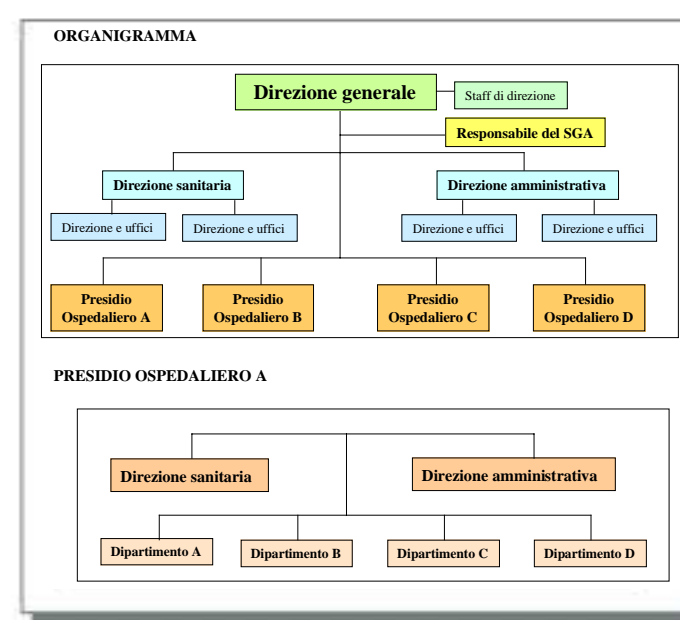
ORGANIGRAMMA

Direzione generale

Staff di direzione

Responsabile del SGA

Direzione sanitaria

Direzione amministrativa

Direzione e uffici

Direzione e uffici

Direzione e uffici

Direzione e uffici

Presidio Ospedaliero A

Presidio Ospedaliero B

Presidio Ospedaliero C

Presidio Ospedaliero D

PRESIDIO OSPEDALIERO A

Direzione sanitaria

Direzione amministrativa

Dipartimento A

Dipartimento B

Dipartimento C

Dipartimento D